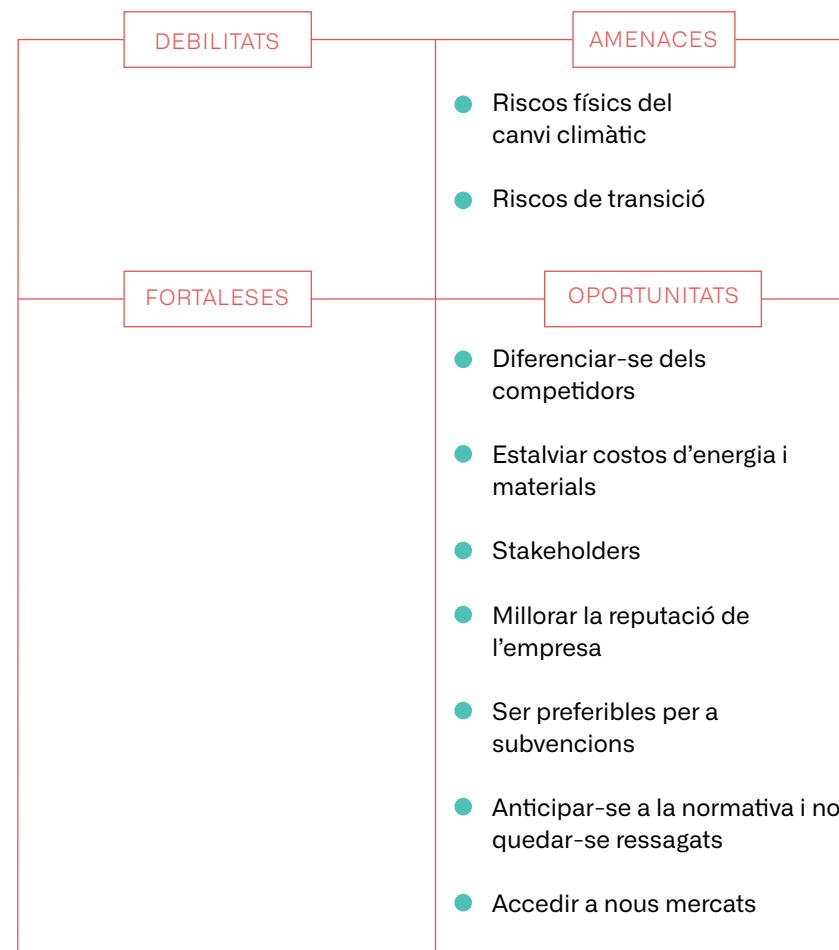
DEBILITATS

AMENACES

- Riscos físics del canvi climàtic
- Riscos de transició

FORTALESES

OPORTUNITATS

- Diferenciar-se dels competidors
- Estalviar costos d'energia i materials
- Stakeholders
- Millorar la reputació de l'empresa
- Ser preferibles per a subvencions
- Anticipar-se a la normativa i no quedar-se ressagats
- Accedir a nous mercats